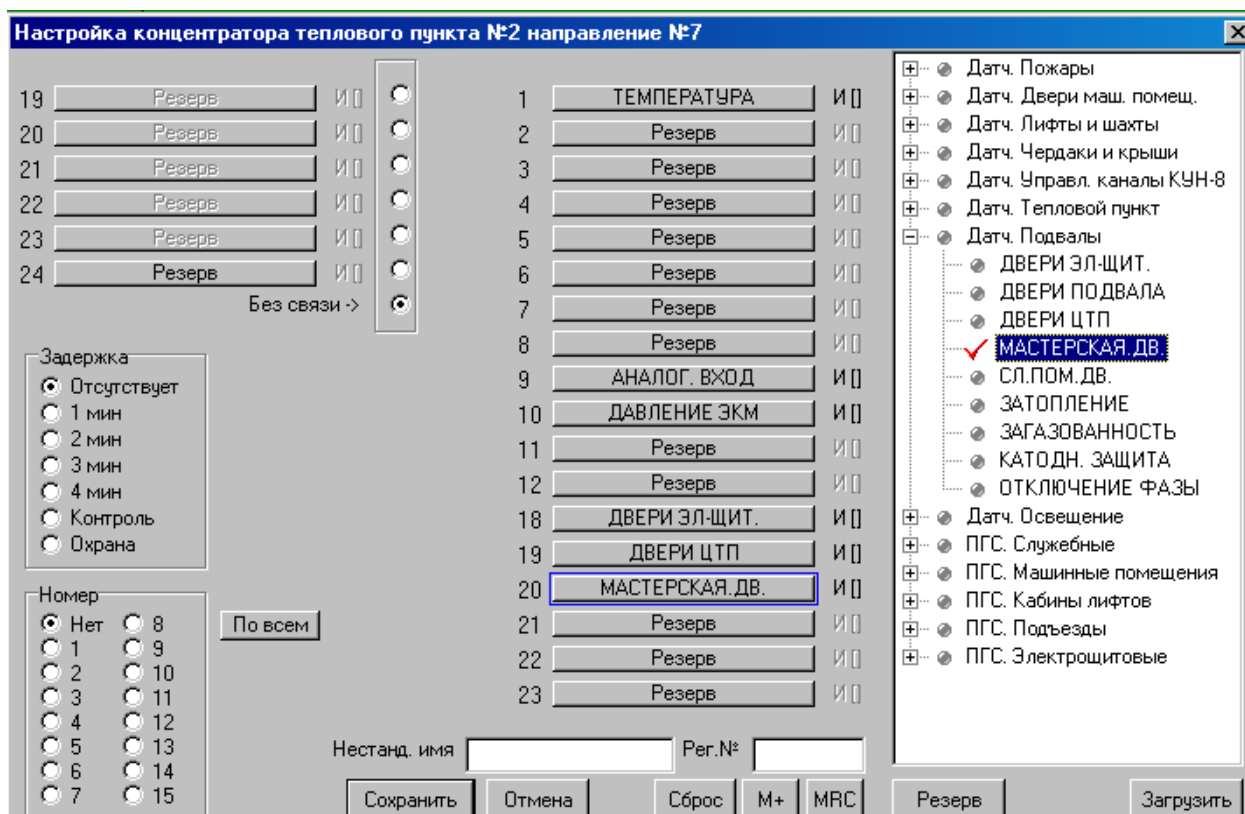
Настройка концентратора теплового пункта №2 направление №7

19 Резерв И[]
20 Резерв И[]
21 Резерв И[]
22 Резерв И[]
23 Резерв И[]
24 Резерв И[]
Без связи ->

1 ТЕМПЕРАТУРА И[]
2 Резерв И[]
3 Резерв И[]
4 Резерв И[]
5 Резерв И[]
6 Резерв И[]
7 Резерв И[]
8 Резерв И[]
9 АНАЛОГ. ВХОД И[]
10 ДАВЛЕНИЕ ЭКМ И[]
11 Резерв И[]
12 Резерв И[]
18 ДВЕРИ ЭЛ-ЩИТ. И[]
19 ДВЕРИ ЦТП И[]
20 МАСТЕРСКАЯ.ДВ. И[]
21 Резерв И[]
22 Резерв И[]
23 Резерв И[]

Задержка
Отсутствует
1 мин
2 мин
3 мин
4 мин
Контроль
Охрана

Номер
Нет
1
2
3
4
5
6
7
8
9
10
11
12
13
14
15

По всем

Датч. Пожары
Датч. Двери маш. помещ.
Датч. Лифты и шахты
Датч. Чердаки и крыши
Датч. Управл. каналы КУН-8
Датч. Тепловой пункт
Датч. Подвалы
ДВЕРИ ЭЛ-ЩИТ.
ДВЕРИ ПОДВАЛА
ДВЕРИ ЦТП
МАСТЕРСКАЯ.ДВ.
СЛ.ПОМ.ДВ.
ЗАТОПЛЕНИЕ
ЗАГАЗОВАННОСТЬ
КАТОДН. ЗАЩИТА
ОТКЛЮЧЕНИЕ ФАЗЫ
Датч. Освещение
ПГС. Служебные
ПГС. Машинные помещения
ПГС. Кабины лифтов
ПГС. Подъезды
ПГС. Электрощитовые

Нестанд. имя
Рег.№

Сохранить
Отмена
Сброс
M+
MRC
Резерв
Загрузить